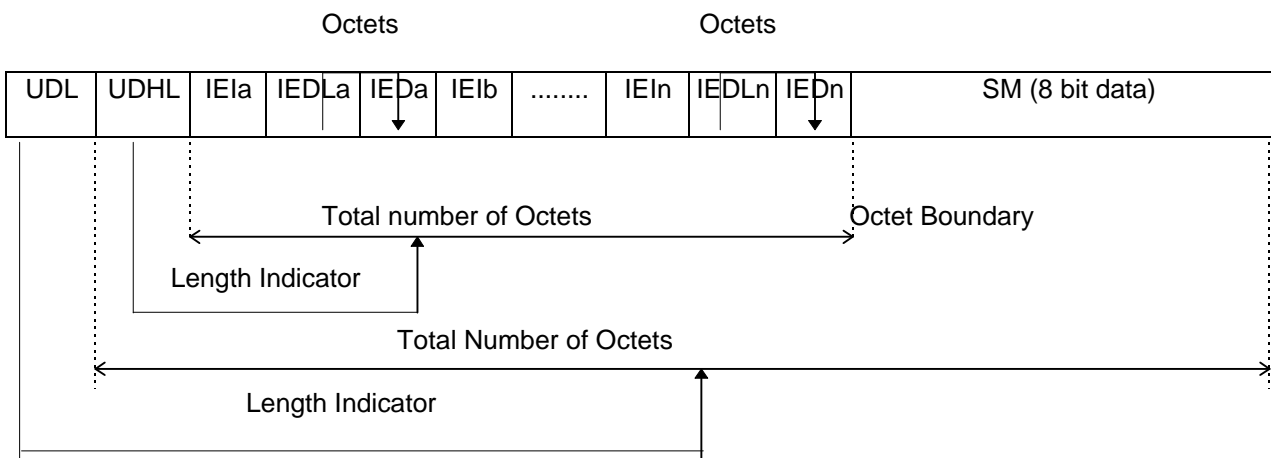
Octets

Octets

| UDL | UDHL | IEIa | IEDLa | IEDa | IEIb | ........ | IEIn | IEDLn | IEDn | SM (8 bit data) |
|---|---|---|---|---|---|---|---|---|---|---|

Total number of Octets

Octet Boundary

Length Indicator

Total Number of Octets

Length Indicator